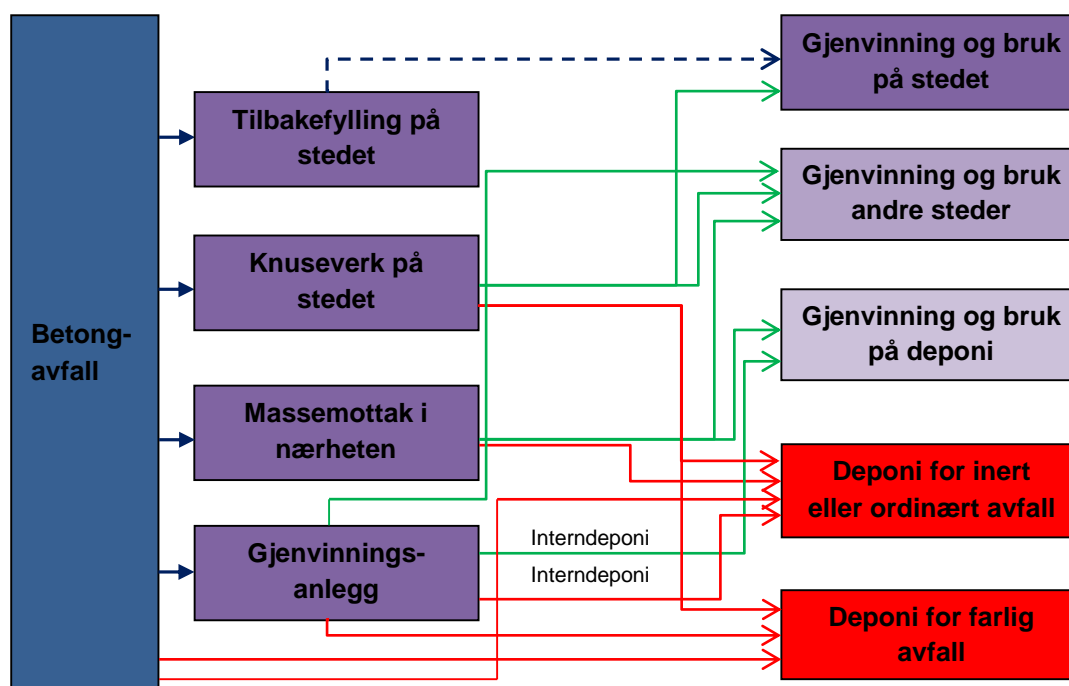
Betong-avfall

Tilbakefylling på stedet

Knuseverk på stedet

Massemottak i nærheten

Gjenvinnings-anlegg

Gjenvinning og bruk på stedet

Gjenvinning og bruk andre steder

Gjenvinning og bruk på deponi

Deponi for inert eller ordinært avfall

Deponi for farlig avfall

Interndeponi

Interndeponi